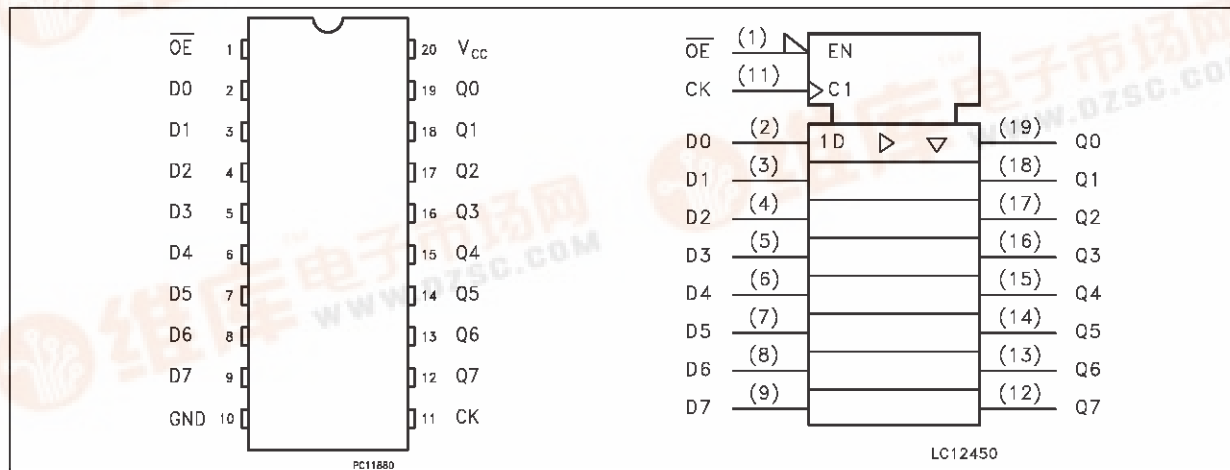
$\overline{OE}$ 1
D0 2
D1 3
D2 4
D3 5
D4 6
D5 7
D6 8
D7 9
GND 10

20 $V_{CC}$
19 Q0
18 Q1
17 Q2
16 Q3
15 Q4
14 Q5
13 Q6
12 Q7
11 CK

PC11880

$\overline{OE}$ (1) EN
CK (11) C1
D0 (2) 1D (19) Q0
D1 (3) (18) Q1
D2 (4) (17) Q2
D3 (5) (16) Q3
D4 (6) (15) Q4
D5 (7) (14) Q5
D6 (8) (13) Q6
D7 (9) (12) Q7

LC12450

维库电子市场网
WWW.DZSC.COM
维库电子市场网
WWW.DZSC.COM